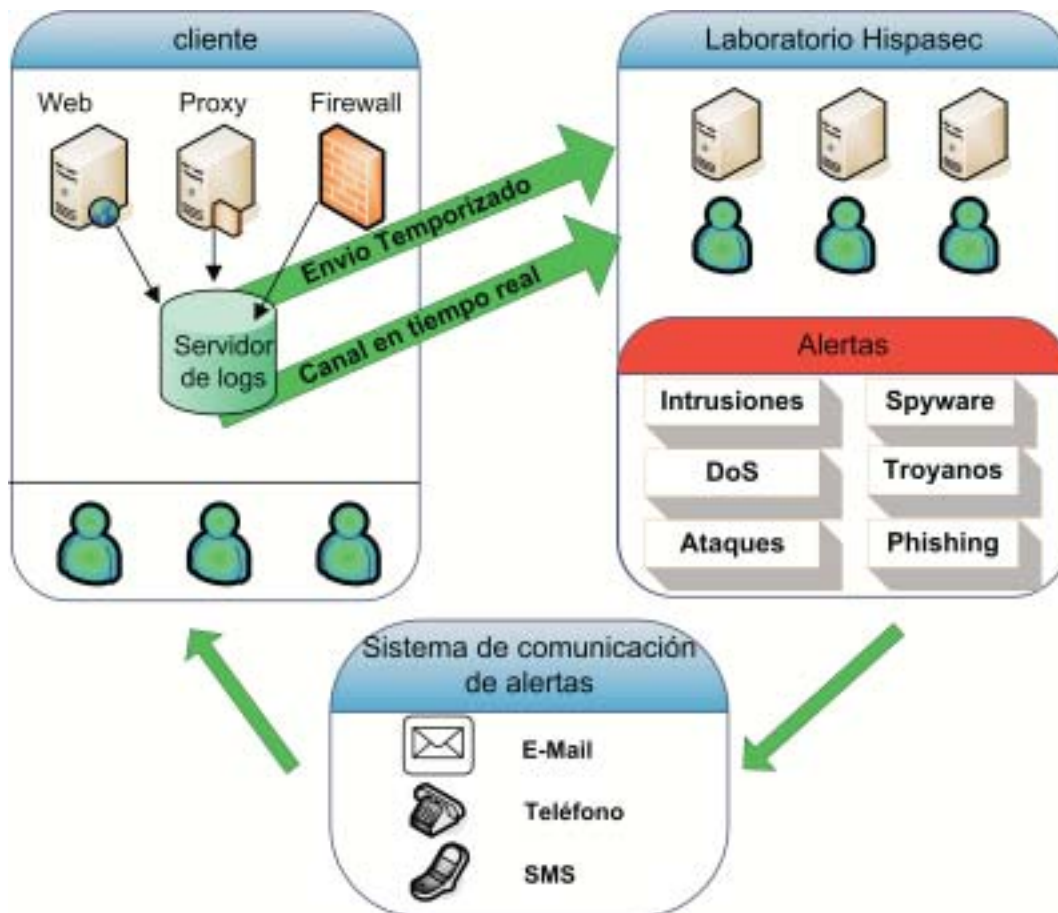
cliente

Web

Proxy

Firewall

Servidor de logs

Envio Temporizado

Canal en tiempo real

Laboratorio Hispasec

Alertas

Intrusiones

Spyware

DoS

Troyanos

Ataques

Phishing

Sistema de comunicación de alertas

E-Mail

Teléfono

SMS